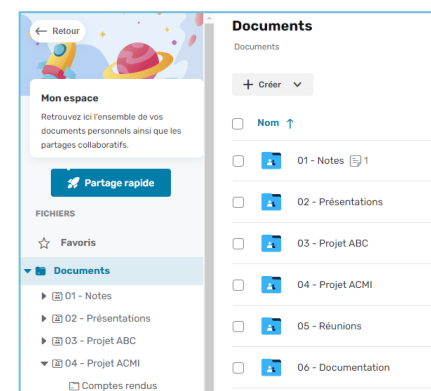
Retour

Mon espace

Retrouvez ici l'ensemble de vos documents personnels ainsi que les partages collaboratifs.

Partage rapide

FICHIERS

Favoris

Documents

01 - Notes

02 - Présentations

03 - Projet ABC

04 - Projet ACMI

Comptes rendus

Documents

Documents

Créer

Nom

01 - Notes 1

02 - Présentations

03 - Projet ABC

04 - Projet ACMI

05 - Réunions

06 - Documentation